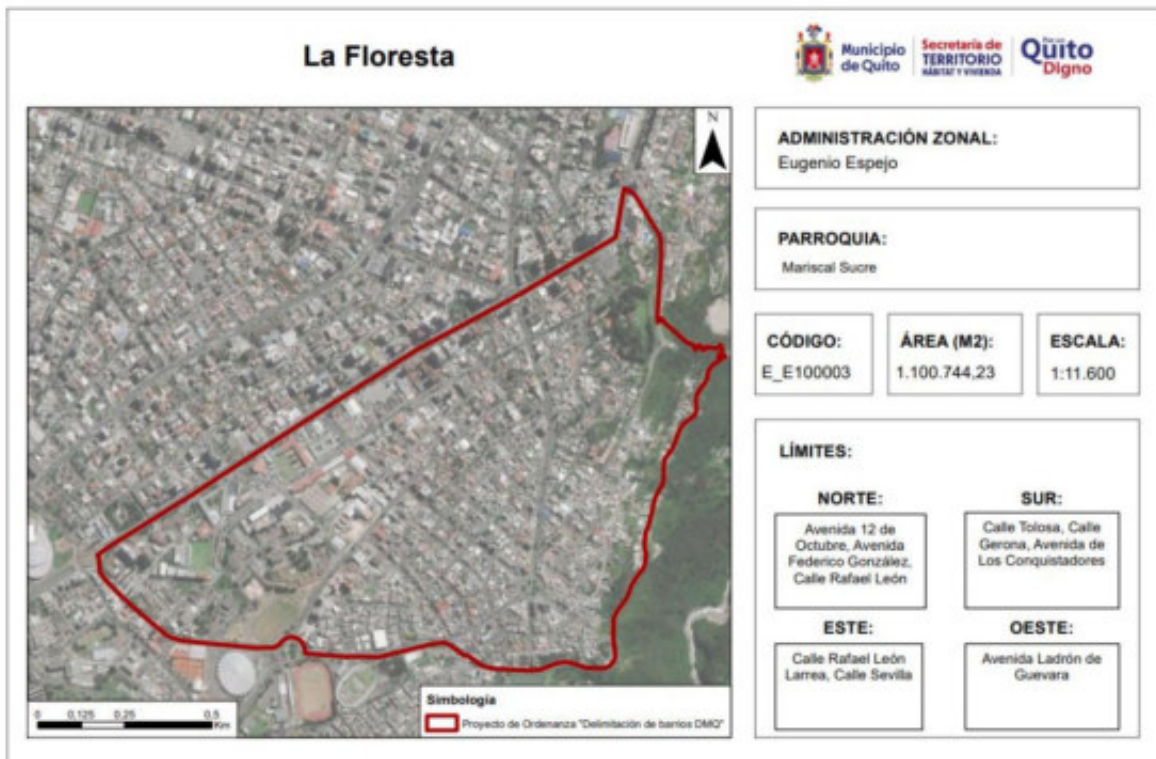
La Floresta

Municipio de Quito

Secretaría de TERRITORIO HÁBITAT Y VIVIENDA

Por un Quito Digno

N

ADMINISTRACIÓN ZONAL:
Eugenio Espejo

PARROQUIA:
Mariscal Sucre

| CÓDIGO: | ÁREA (M2): | ESCALA: |
|---|---|---|
| E_E100003 | 1.100.744,23 | 1:11.600 |

LÍMITES:

NORTE:
Avenida 12 de Octubre, Avenida Federico González, Calle Rafael León

SUR:
Calle Tolosa, Calle Gerona, Avenida de Los Conquistadores

ESTE:
Calle Rafael León Larrea, Calle Sevilla

OESTE:
Avenida Ladrón de Guevara

0 0,125 0,25 0,5 Km

Simbología
Proyecto de Ordenanza "Delimitación de barrios DMQ"